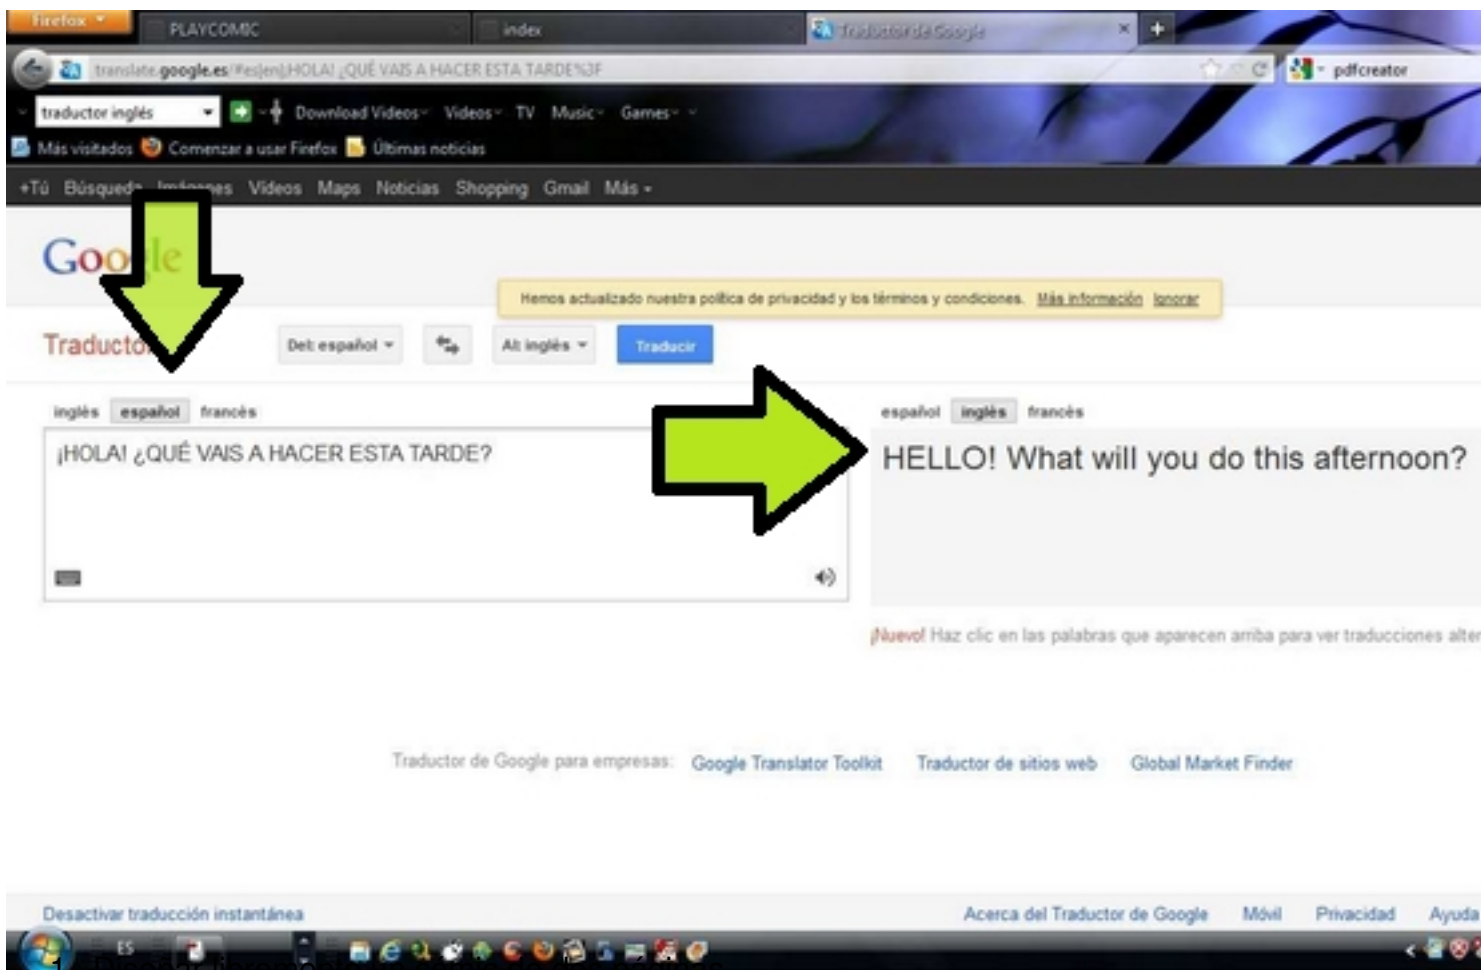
Firefox PLAYCOMIC index Traductor de Google

translate.google.es/#es|en|¡HOLA! ¿QUÉ VAIS A HACER ESTA TARDE%3F

pdfcreator

traductor inglés Download Videos Videos TV Music Games

Más visitados Comenzar a usar Firefox Últimas noticias

+Tú Búsqueda Imágenes Videos Maps Noticias Shopping Gmail Más

Google

Hemos actualizado nuestra política de privacidad y los términos y condiciones. Más información Ignorar

Traductor

De: español

A: inglés

Traducir

inglés español francés

¡HOLA! ¿QUÉ VAIS A HACER ESTA TARDE?

español inglés francés

HELLO! What will you do this afternoon?

¡Nuevo! Haz clic en las palabras que aparecen arriba para ver traducciones alter

Traductor de Google para empresas: Google Translator Toolkit Traductor de sitios web Global Market Finder

Desactivar traducción instantánea

Acerca del Traductor de Google Móvil Privacidad Ayuda

ES